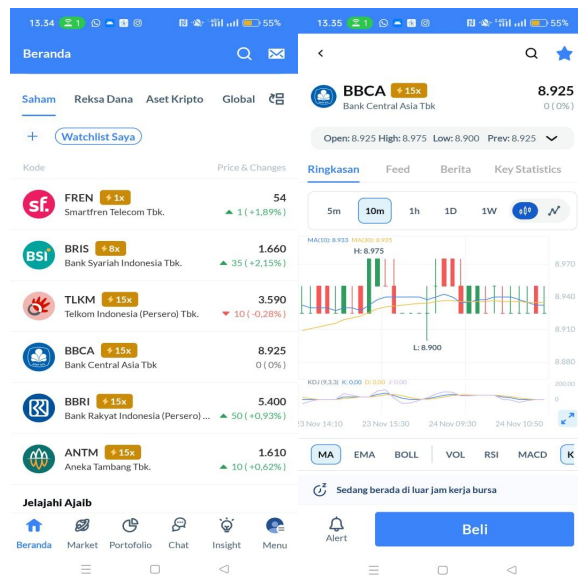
13.34 1 55%

Beranda

Saham Reksa Dana Aset Kripto Global

+ Watchlist Saya

Kode Price & Changes

FREN 1x
Smartfren Telecom Tbk.
54
1 (+1,89%)

BRIS 8x
Bank Syariah Indonesia Tbk.
1.660
35 (+2,15%)

TLKM 15x
Telkom Indonesia (Persero) Tbk.
3.590
10 (-0,28%)

BBCA 15x
Bank Central Asia Tbk
8.925
0 (0%)

BBRI 15x
Bank Rakyat Indonesia (Persero) ...
5.400
50 (+0,93%)

ANTM 15x
Aneka Tambang Tbk.
1.610
10 (+0,62%)

Jelajahi Ajaib

Beranda Market Portofolio Chat Insight Menu

13.35 1 55%

BBCA 15x
Bank Central Asia Tbk
8.925
0 (0%)

Open: 8.925 High: 8.975 Low: 8.900 Prev: 8.925

Ringkasan Feed Berita Key Statistics

5m 10m 1h 1D 1W

MA(10): 8.933 MA(20): 8.935
H: 8.975
8.970
8.940
8.910
L: 8.900
8.880
KDJ (9,3,3) K: 0.00 D: 0.00 J: 0.00
200.00
0.00
23 Nov 14:10 23 Nov 15:30 24 Nov 09:30 24 Nov 10:50

MA EMA BOLL VOL RSI MACD K

Sedang berada di luar jam kerja bursa

Alert Beli